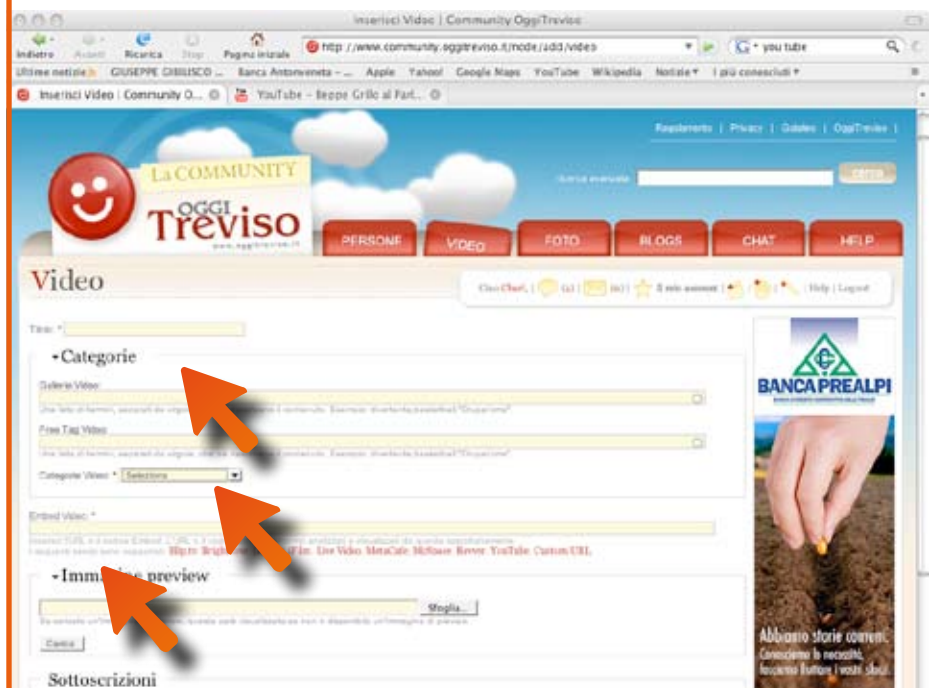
Inserisci Video | Community OggiTreviso

Indietro Avanti Ricarica Stop Pagina iniziale http://www.community.oggitreviso.it/node/add/video you tube

Ultime notizie GIUSEPPE CIBILISCO ... Banca Antonveneta - ... Apple Yahoo! Google Maps YouTube Wikipedia Notizie I più conosciuti

Inserisci Video | Community O... YouTube - Beppe Grillo al Parl...

Regolamento | Privacy | Galatea | OggiTreviso |

La COMMUNITY
OGGI Treviso
www.oggitreviso.it

Cerca

PERSONE VIDEO FOTO BLOGS CHAT HELP

Video

Ciao Charl, | (o) | (o) | I miei annunci | | | Help | Logout

Titolo: *

Categorie

Gallerie Video:
Una lista di termini, separati da virgole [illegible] contenuto. Esempio: divertente,basketball,"Gruppo"

Free Tag Video:
Una lista di termini, separati da virgole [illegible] Esempio: divertente,basketball,"Gruppo"

Categorie Video: * Seleziona

Embed Video: *
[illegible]
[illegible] Blip.tv Bright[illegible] Live Video MetaCafe MySpace Revver YouTube Custom URL

Imm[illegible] preview

Sfoglia...

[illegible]

Carica

Sottoscrizioni

BANCA PREALPI

Abbiamo storie comuni.
Conosciamo le necessità, facciamo fruttare i vostri sforzi.